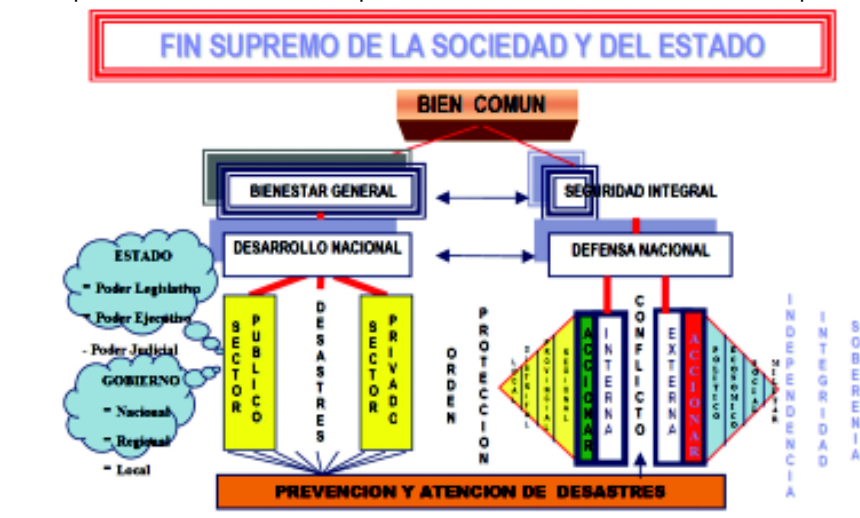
FIN SUPREMO DE LA SOCIEDAD Y DEL ESTADO

BIEN COMUN

BIENESTAR GENERAL

SEGURIDAD INTEGRAL

DESARROLLO NACIONAL

DEFENSA NACIONAL

ESTADO
- Poder Legislativo
- Poder Ejecutivo
- Poder Judicial

GOBIERNO
- Nacional
- Regional
- Local

SECTOR PUBLICO

DESASTRES

SECTOR PRIVADO

ORDEN

PROTECCION

LOCAL

DISTRITAL

PROVINCIAL

REGIONAL

ACCIONAR

INTERNA

CONFLICTO

EXTERNA

ACCIONAR

POLITICO

ECONOMICO

SOCIAL

MILITAR

INDEPENDENCIA

INTEGRIDAD

SOBERANIA

PREVENCION Y ATENCION DE DESASTRES